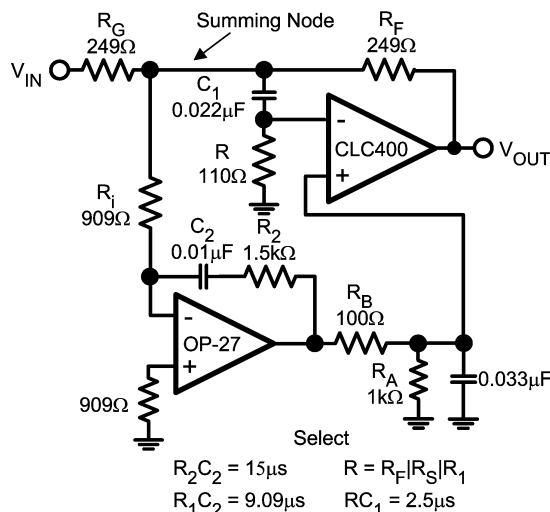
$R_G$
249Ω
Summing Node
$R_F$
249Ω
$V_{IN}$
$C_1$
0.022μF
R
110Ω
CLC400
-
+
$V_{OUT}$
$R_i$
909Ω
$R_2$
1.5kΩ
$C_2$
0.01μF
-
+
OP-27
$R_B$
100Ω
$R_A$
1kΩ
0.033μF
909Ω

Select
$R_2C_2 = 15\mu s$ $R = R_F|R_S|R_1$
$R_1C_2 = 9.09\mu s$ $RC_1 = 2.5\mu s$